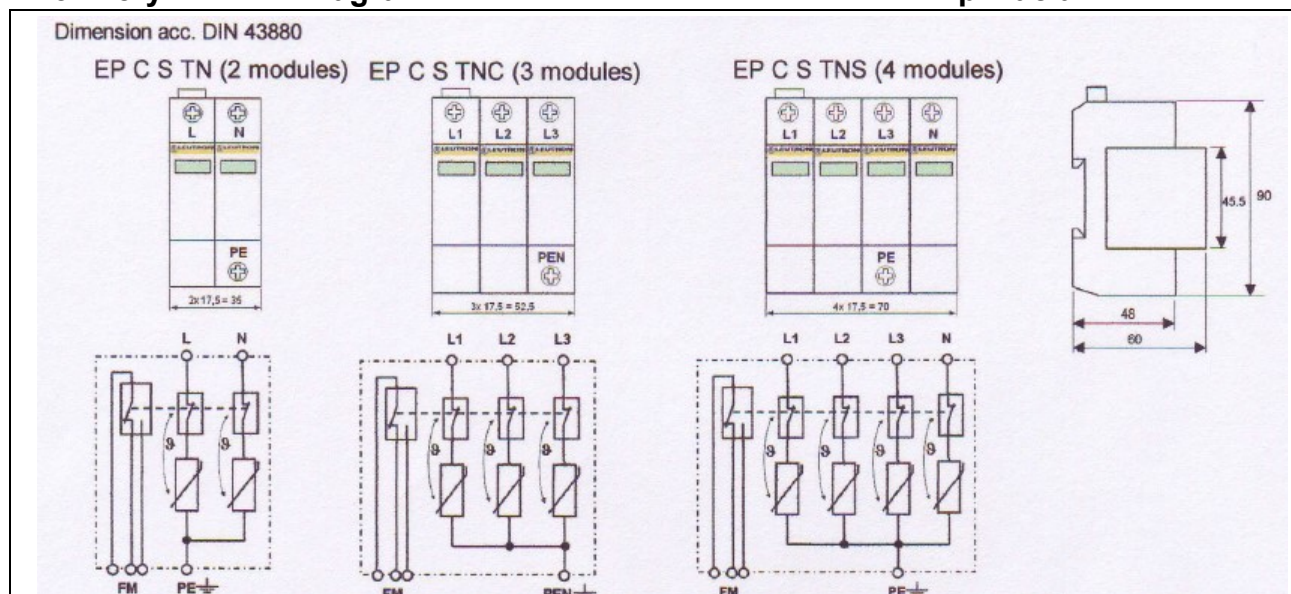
Dimension acc. DIN 43880

EP C S TN (2 modules)

L N

PE

2x17,5 = 35

L N

FM PE

EP C S TNC (3 modules)

L1 L2 L3

PEN

3x 17,5 = 52,5

L1 L2 L3

FM PEN

EP C S TNS (4 modules)

L1 L2 L3 N

PE

4x 17,5 = 70

L1 L2 L3 N

FM PE

45.5 90

48

60